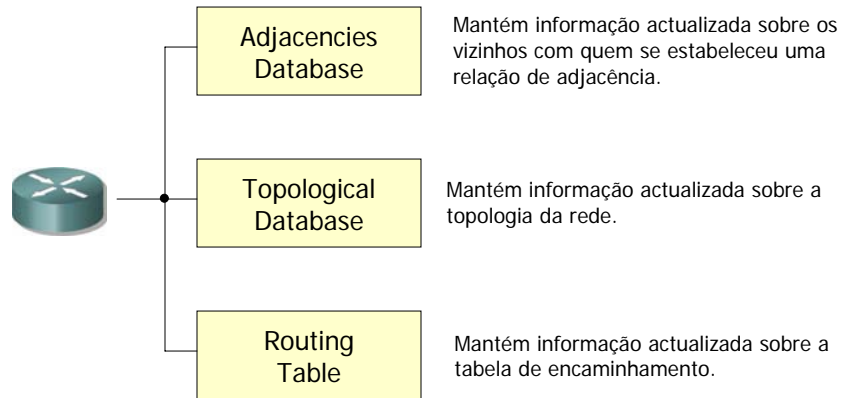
Adjacencies Database

Mantém informação actualizada sobre os vizinhos com quem se estabeleceu uma relação de adjacência.

Topological Database

Mantém informação actualizada sobre a topologia da rede.

Routing Table

Mantém informação actualizada sobre a tabela de encaminhamento.